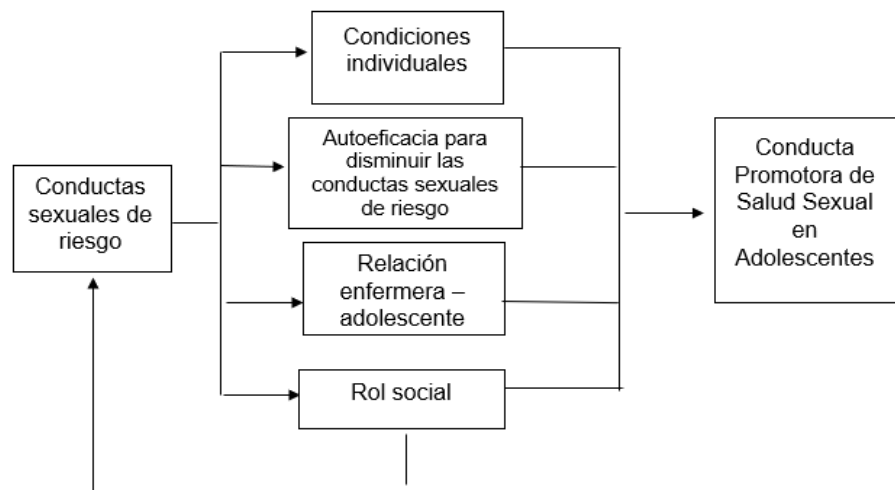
Conductas sexuales de riesgo

Condiciones individuales

Autoeficacia para disminuir las conductas sexuales de riesgo

Relación enfermera – adolescente

Rol social

Conducta Promotora de Salud Sexual en Adolescentes